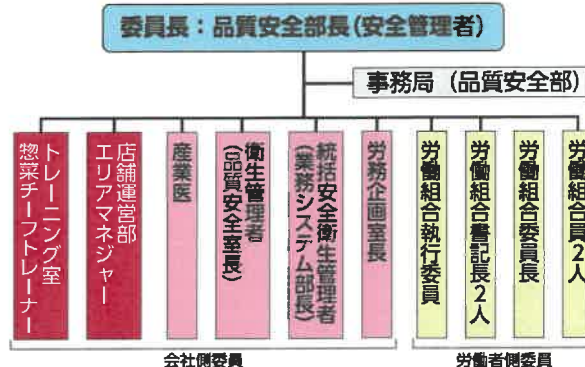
委員長：品質安全部長（安全管理者）

事務局（品質安全部）

トレーニング室
惣菜チーフトレーナー

店舗運営部
エリアマネジャー

産業医

衛生管理者
（品質安全室長）

統括安全衛生管理者
（業務システム部長）

労務企画室長

労働組合執行委員

労働組合書記長２人

労働組合委員長

労働組合員２人

会社側委員

労働者側委員